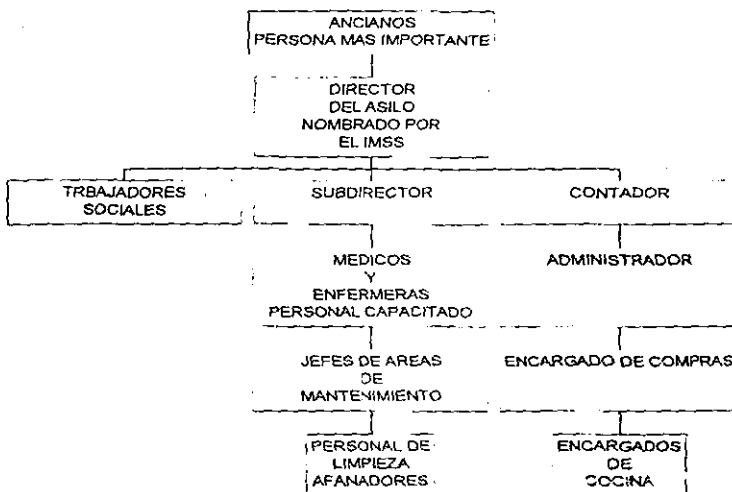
ANCIANOS
PERSONA MAS IMPORTANTE

DIRECTOR
DEL ASILO
NOMBRADO POR
EL IMSS

TRBAJADORES
SOCIALES

SUBDIRECTOR

CONTADOR

MEDICOS
Y
ENFERMERAS
PERSONAL CAPACITADO

ADMINISTRADOR

JEFES DE AREAS
DE
MANTENIMIENTO

ENCARGADO DE COMPRAS

PERSONAL DE
LIMPIEZA
AFANADORES

ENCARGADOS
DE
COCINA